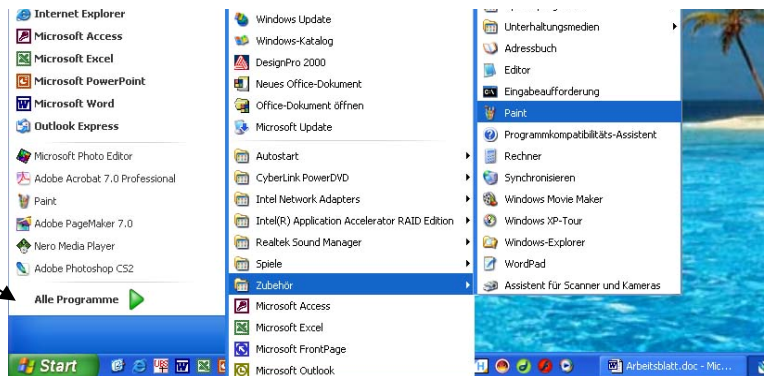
Internet Explorer
Microsoft Access
Microsoft Excel
Microsoft PowerPoint
Microsoft Word
Outlook Express
Microsoft Photo Editor
Adobe Acrobat 7.0 Professional
Paint
Adobe PageMaker 7.0
Nero Media Player
Adobe Photoshop CS2
Alle Programme

Windows Update
Windows-Katalog
DesignPro 2000
Neues Office-Dokument
Office-Dokument öffnen
Microsoft Update
Autostart
CyberLink PowerDVD
Intel Network Adapters
Intel(R) Application Accelerator RAID Edition
Realtek Sound Manager
Spiele
Zubehör
Microsoft Access
Microsoft Excel
Microsoft FrontPage
Microsoft Outlook

Unterhaltungsmedien
Adressbuch
Editor
Eingabeaufforderung
Paint
Programmkompatibilitäts-Assistent
Rechner
Synchronisieren
Windows Movie Maker
Windows XP-Tour
Windows-Explorer
WordPad
Assistent für Scanner und Kameras

Start
Arbeitsblatt.doc - Mic...